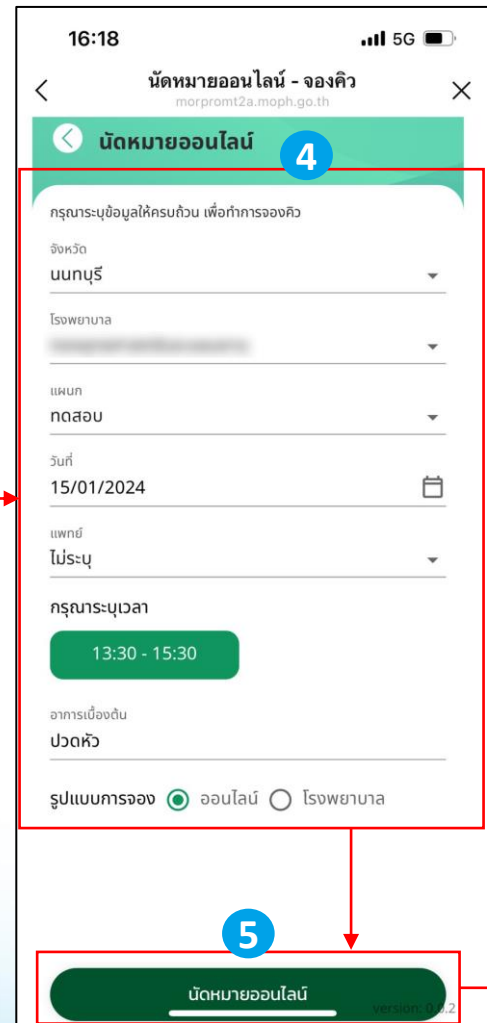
16:18
5G

นัดหมายออนไลน์ - จองคิว
morpromt2a.moph.go.th

นัดหมายออนไลน์

4

กรุณาระบุข้อมูลให้ครบถ้วน เพื่อทำการจองคิว

จังหวัด
นนทบุรี

โรงพยาบาล
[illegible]

แผนก
ทดสอบ

วันที่
15/01/2024

แพทย์
ไม่ระบุ

กรุณาระบุเวลา

13:30 - 15:30

อาการเบื้องต้น
ปวดหัว

รูปแบบการจอง ออนไลน์ โรงพยาบาล

5

นัดหมายออนไลน์

version: 0.0.2